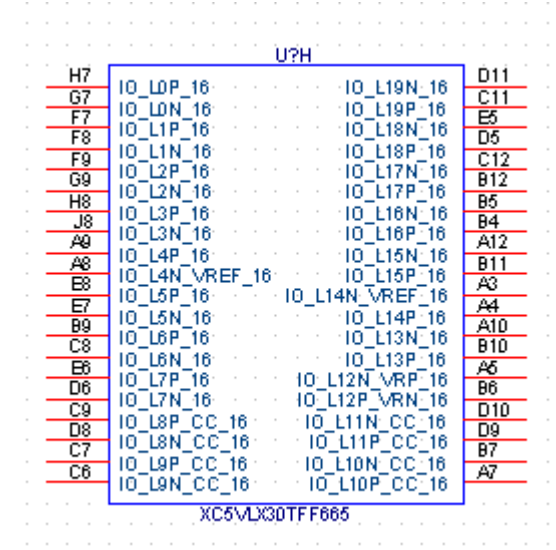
U?H

H7 IO_L0P_16
G7 IO_L0N_16
F7 IO_L1P_16
F8 IO_L1N_16
F9 IO_L2P_16
G9 IO_L2N_16
H8 IO_L3P_16
J8 IO_L3N_16
A9 IO_L4P_16
A8 IO_L4N_VREF_16
E8 IO_L5P_16
E7 IO_L5N_16
B9 IO_L6P_16
C8 IO_L6N_16
E6 IO_L7P_16
D6 IO_L7N_16
C9 IO_L8P_CC_16
D8 IO_L8N_CC_16
C7 IO_L9P_CC_16
C6 IO_L9N_CC_16

IO_L19N_16 D11
IO_L19P_16 C11
IO_L18N_16 E5
IO_L18P_16 D5
IO_L17N_16 C12
IO_L17P_16 B12
IO_L16N_16 B5
IO_L16P_16 B4
IO_L15N_16 A12
IO_L15P_16 B11
IO_L14N_VREF_16 A3
IO_L14P_16 A4
IO_L13N_16 A10
IO_L13P_16 B10
IO_L12N_VRP_16 A5
IO_L12P_VRN_16 B6
IO_L11N_CC_16 D10
IO_L11P_CC_16 D9
IO_L10N_CC_16 B7
IO_L10P_CC_16 A7

XC5VLX30TFF665